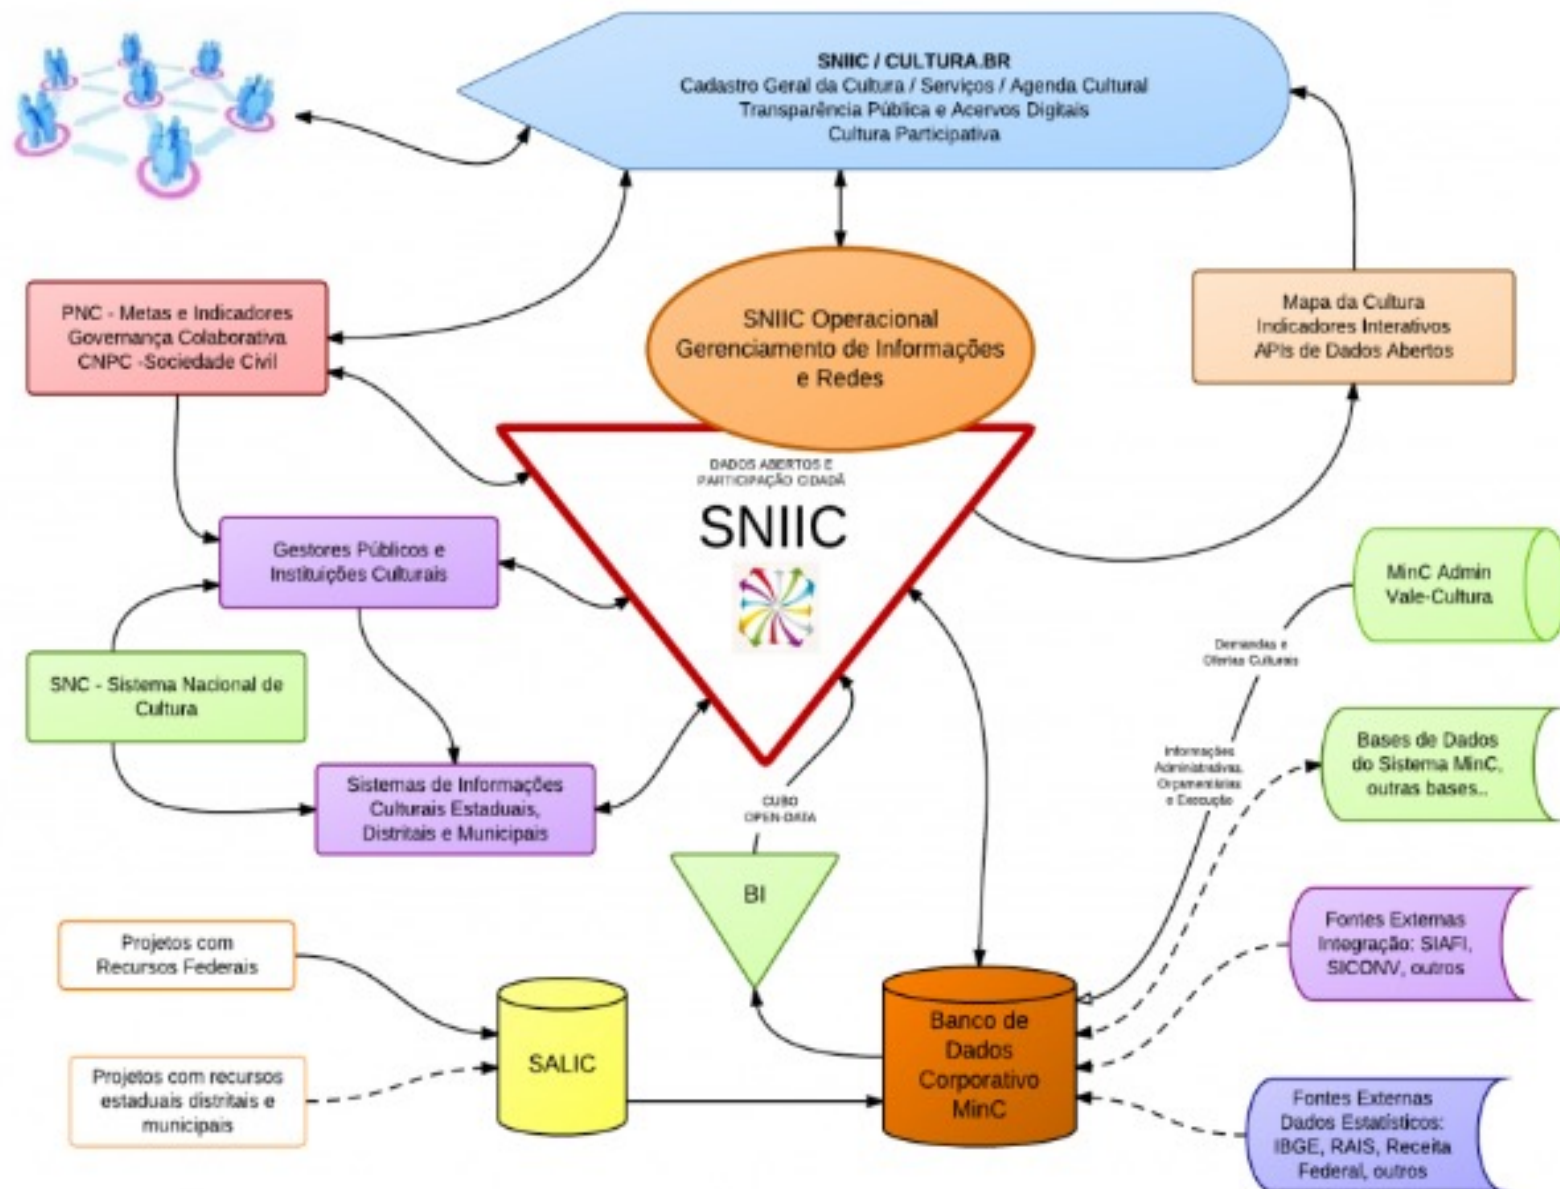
SNIIC / CULTURA.BR
Cadastro Geral da Cultura / Serviços / Agenda Cultural
Transparência Pública e Acervos Digitais
Cultura Participativa

PNC - Metas e Indicadores
Governança Colaborativa
CNPC -Sociedade Civil

SNIIC Operacional
Gerenciamento de Informações e Redes

Mapa da Cultura
Indicadores Interativos
APIs de Dados Abertos

DADOS ABERTOS E PARTICIPAÇÃO CIDADÃ

SNIIC

Gestores Públicos e Instituições Culturais

MinC Admin
Vale-Cultura

Demandas e Ofertas Culturais

SNC - Sistema Nacional de Cultura

Informações Administrativas, Orçamentárias e Execução

Bases de Dados do Sistema MinC, outras bases..

Sistemas de Informações Culturais Estaduais, Distritais e Municipais

CUBO OPEN-DATA

BI

Fontes Externas
Integração: SIAFI, SICONV, outros

Projetos com Recursos Federais

SALIC

Banco de Dados Corporativo MinC

Projetos com recursos estaduais distritais e municipais

Fontes Externas
Dados Estatísticos:
IBGE, RAIS, Receita Federal, outros